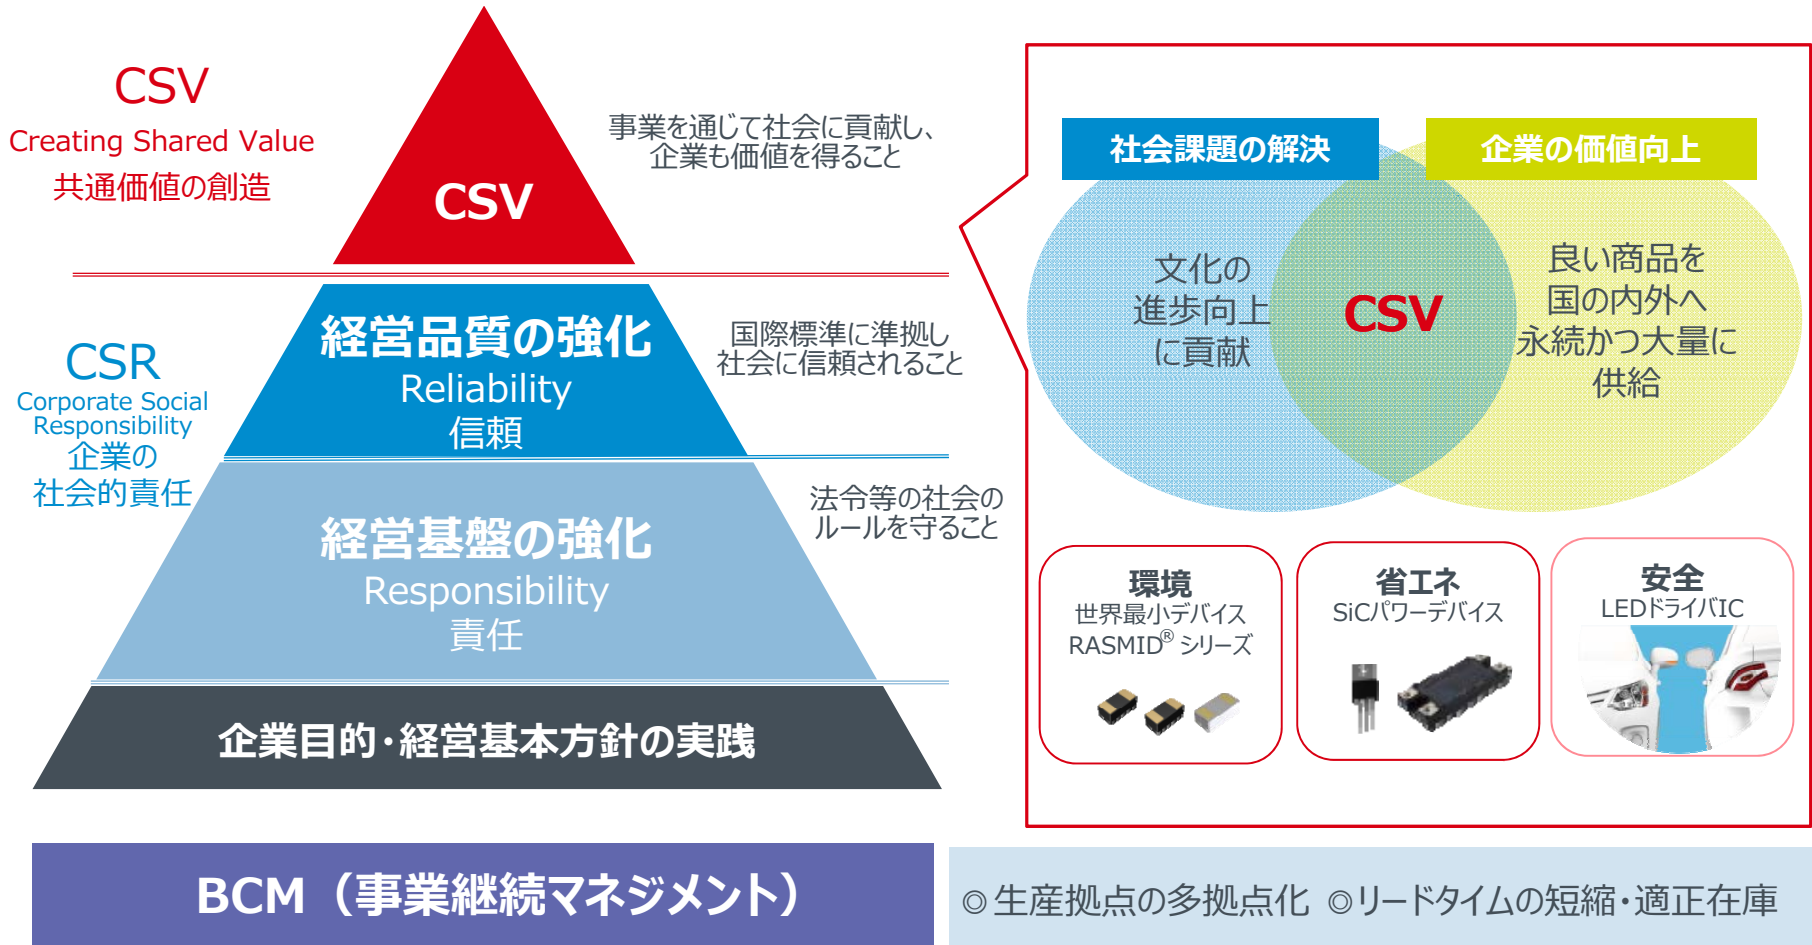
CSV
Creating Shared Value
共通価値の創造

CSV

事業を通じて社会に貢献し、企業も価値を得ること

CSR
Corporate Social Responsibility
企業の社会的責任

経営品質の強化
Reliability
信頼

国際標準に準拠し社会に信頼されること

経営基盤の強化
Responsibility
責任

法令等の社会のルールを守ること

企業目的・経営基本方針の実践

社会課題の解決

企業の価値向上

文化の進歩向上に貢献

CSV

良い商品を国の内外へ永続かつ大量に供給

環境
世界最小デバイス
RASMID® シリーズ

省エネ
SiCパワーデバイス

安全
LEDドライバIC

BCM（事業継続マネジメント）

◎生産拠点の多拠点化 ◎リードタイムの短縮・適正在庫